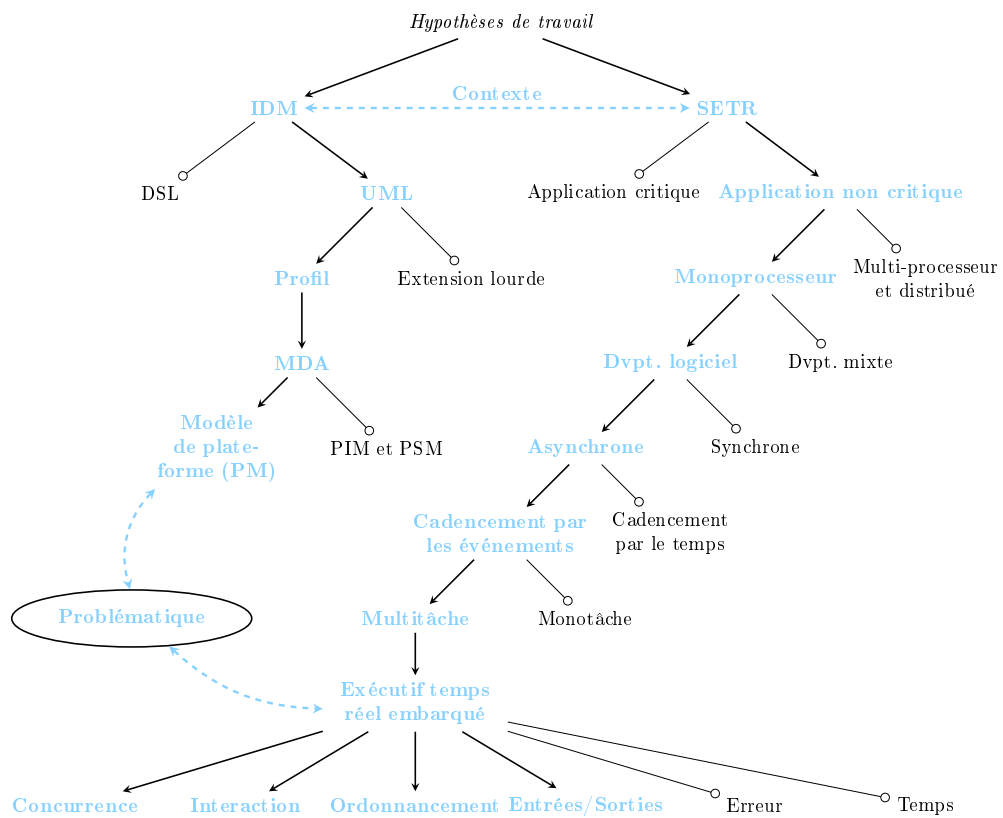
Hypothèses de travail

IDM

Contexte

SETR

DSL

UML

Application critique

Application non critique

Profil

Extension lourde

Monoprocesseur

Multi-processeur et distribué

MDA

Dvpt. logiciel

Dvpt. mixte

Modèle de plateforme (PM)

PIM et PSM

Asynchrone

Synchrone

Cadencement par les événements

Cadencement par le temps

Problématique

Multitâche

Monotâche

Exécutif temps réel embarqué

Concurrence

Interaction

Ordonnancement

Entrées/Sorties

Erreur

Temps